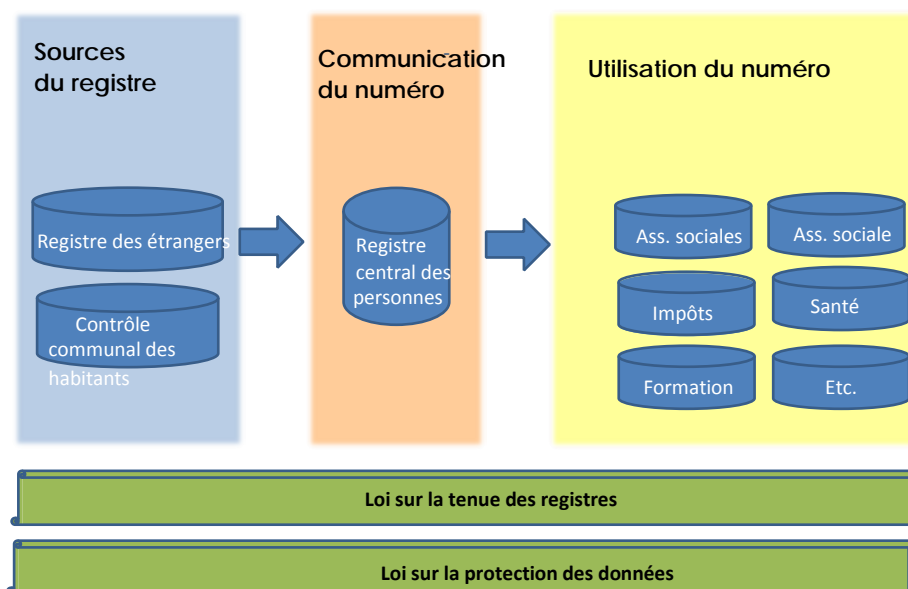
Sources du registre

Registre des étrangers

Contrôle communal des habitants

Communication du numéro

Registre central des personnes

Utilisation du numéro

Ass. sociales

Ass. sociale

Impôts

Santé

Formation

Etc.

Loi sur la tenue des registres

Loi sur la protection des données